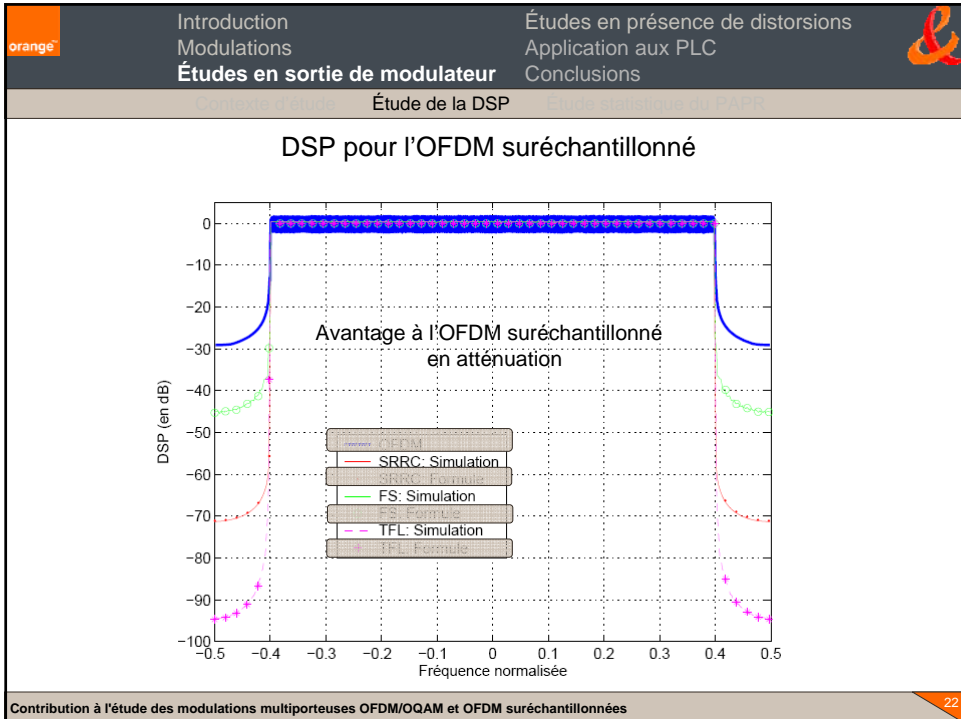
orange

Introduction
Modulations
**Études en sortie de modulateur**

Études en présence de distorsions
Application aux PLC
Conclusions

Contexte d'étude Étude de la DSP Étude statistique du PAPR

DSP pour l'OFDM suréchantillonné

Avantage à l'OFDM suréchantillonné en atténuation

DSP (en dB)

0
−10
−20
−30
−40
−50
−60
−70
−80
−90
−100

−0.5 −0.4 −0.3 −0.2 −0.1 0 0.1 0.2 0.3 0.4 0.5

Fréquence normalisée

OFDM
SRRC: Simulation
SRRC: Formule
FS: Simulation
FS: Formule
TFL: Simulation
TFL: Formule

Contribution à l'étude des modulations multiporteuses OFDM/OQAM et OFDM suréchantillonnées

22